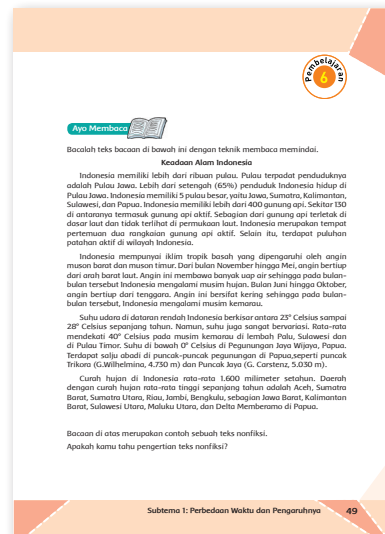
Pembelajaran 6

Ayo Membaca

Bacalah teks bacaan di bawah ini dengan teknik membaca memindai.

Keadaan Alam Indonesia

Indonesia memiliki lebih dari ribuan pulau. Pulau terpadat penduduknya adalah Pulau Jawa. Lebih dari setengah (65%) penduduk Indonesia hidup di Pulau Jawa. Indonesia memiliki 5 pulau besar, yaitu Jawa, Sumatra, Kalimantan, Sulawesi, dan Papua. Indonesia memiliki lebih dari 400 gunung api. Sekitar 130 di antaranya termasuk gunung api aktif. Sebagian dari gunung api terletak di dasar laut dan tidak terlihat di permukaan laut. Indonesia merupakan tempat pertemuan dua rangkaian gunung api aktif. Selain itu, terdapat puluhan patahan aktif di wilayah Indonesia.

Indonesia mempunyai iklim tropik basah yang dipengaruhi oleh angin muson barat dan muson timur. Dari bulan November hingga Mei, angin bertiup dari arah barat laut. Angin ini membawa banyak uap air sehingga pada bulan-bulan tersebut Indonesia mengalami musim hujan. Bulan Juni hingga Oktober, angin bertiup dari tenggara. Angin ini bersifat kering sehingga pada bulan-bulan tersebut, Indonesia mengalami musim kemarau.

Suhu udara di dataran rendah Indonesia berkisar antara 23° Celsius sampai 28° Celsius sepanjang tahun. Namun, suhu juga sangat bervariasi. Rata-rata mendekati 40° Celsius pada musim kemarau di lembah Palu, Sulawesi dan di Pulau Timor. Suhu di bawah 0° Celsius di Pegunungan Jaya Wijaya, Papua. Terdapat salju abadi di puncak-puncak pegunungan di Papua,seperti puncak Trikora (G.Wilhelmina, 4.730 m) dan Puncak Jaya (G. Carstenz, 5.030 m).

Curah hujan di Indonesia rata-rata 1.600 milimeter setahun. Daerah dengan curah hujan rata-rata tinggi sepanjang tahun adalah Aceh, Sumatra Barat, Sumatra Utara, Riau, Jambi, Bengkulu, sebagian Jawa Barat, Kalimantan Barat, Sulawesi Utara, Maluku Utara, dan Delta Memberamo di Papua.

Bacaan di atas merupakan contoh sebuah teks nonfiksi.
Apakah kamu tahu pengertian teks nonfiksi?

Subtema 1: Perbedaan Waktu dan Pengaruhnya 49